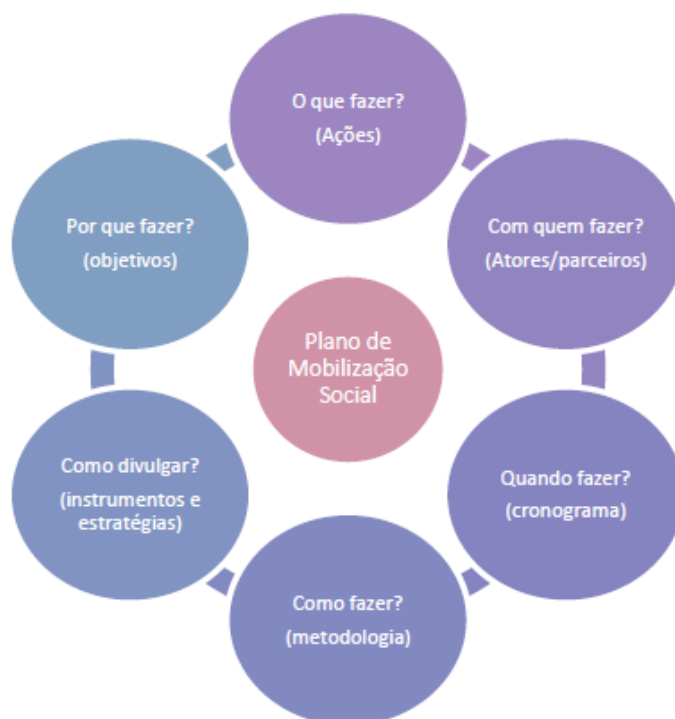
O que fazer?
(Ações)

Com quem fazer?
(Atores/parceiros)

Quando fazer?
(cronograma)

Como fazer?
(metodologia)

Como divulgar?
(instrumentos e estratégias)

Por que fazer?
(objetivos)

Plano de Mobilização Social